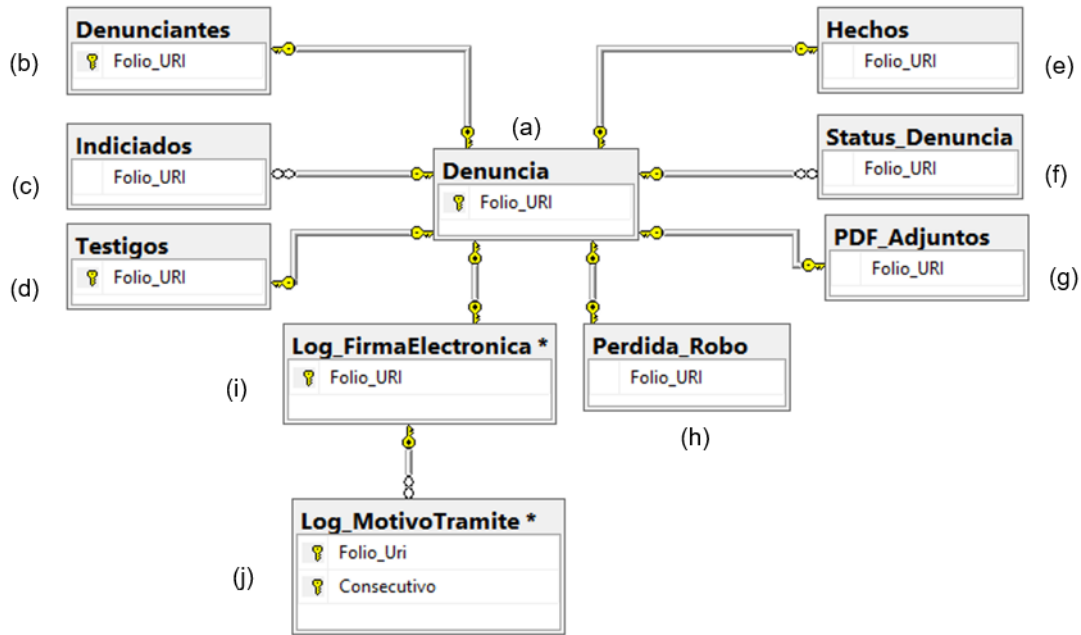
(b)
Denunciantes
Folio_URI

(c)
Indiciados
Folio_URI

(d)
Testigos
Folio_URI

(a)
Denuncia
Folio_URI

(e)
Hechos
Folio_URI

(f)
Status_Denuncia
Folio_URI

(g)
PDF_Adjuntos
Folio_URI

(i)
Log_FirmaElectronica *
Folio_URI

(h)
Perdida_Robo
Folio_URI

(j)
Log_MotivoTramite *
Folio_Uri
Consecutivo